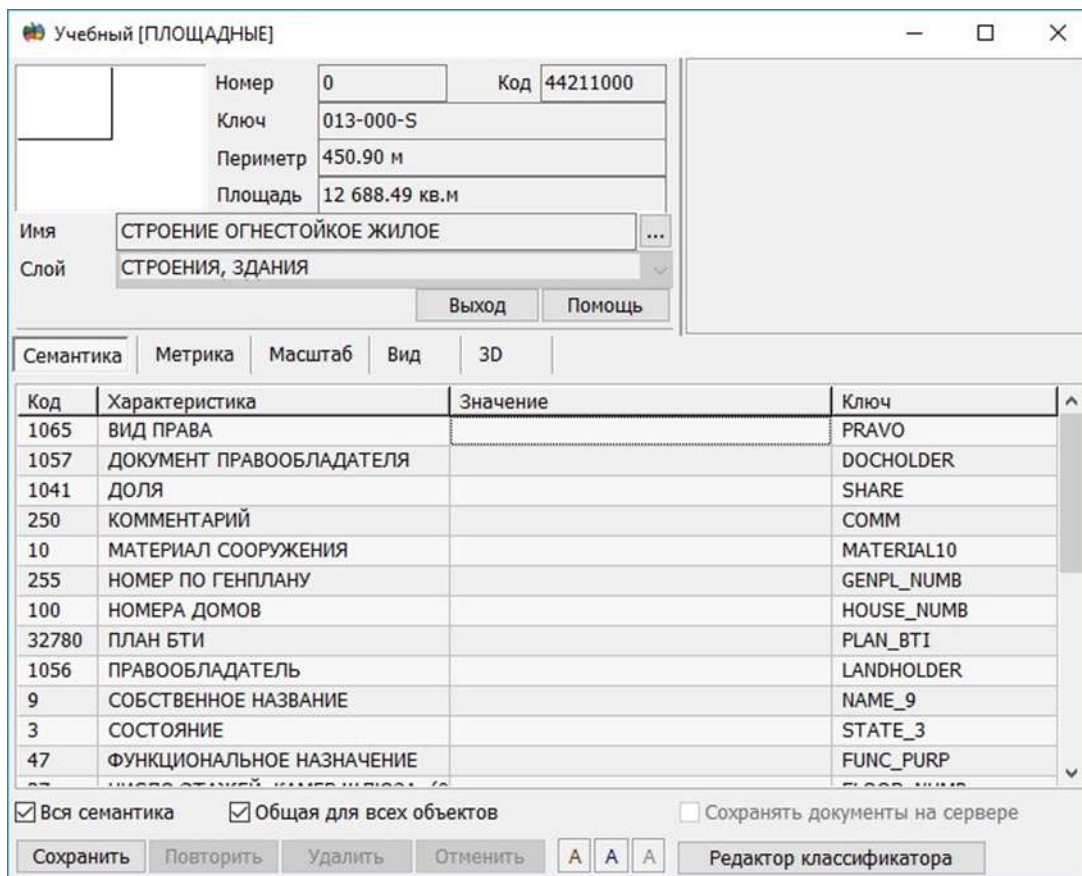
Учебный [ПЛОЩАДНЫЕ]

Номер 0
Код 44211000
Ключ 013-000-S
Периметр 450.90 м
Площадь 12 688.49 кв.м
Имя СТРОЕНИЕ ОГНЕСТОЙКОЕ ЖИЛОЕ ...
Слой СТРОЕНИЯ, ЗДАНИЯ

Выход Помощь

Семантика Метрика Масштаб Вид 3D

| Код | Характеристика | Значение | Ключ |
|---|---|---|---|
| 1065 | ВИД ПРАВА | | PRAVO |
| 1057 | ДОКУМЕНТ ПРАВООБЛАДАТЕЛЯ | | DOCHOLDER |
| 1041 | ДОЛЯ | | SHARE |
| 250 | КОММЕНТАРИЙ | | COMM |
| 10 | МАТЕРИАЛ СООРУЖЕНИЯ | | MATERIAL10 |
| 255 | НОМЕР ПО ГЕНПЛАНУ | | GENPL_NUMB |
| 100 | НОМЕРА ДОМОВ | | HOUSE_NUMB |
| 32780 | ПЛАН БТИ | | PLAN_BTI |
| 1056 | ПРАВООБЛАДАТЕЛЬ | | LANDHOLDER |
| 9 | СОБСТВЕННОЕ НАЗВАНИЕ | | NAME_9 |
| 3 | СОСТОЯНИЕ | | STATE_3 |
| 47 | ФУНКЦИОНАЛЬНОЕ НАЗНАЧЕНИЕ | | FUNC_PURP |
| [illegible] | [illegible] | | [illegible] |

Вся семантика
Общая для всех объектов
Сохранять документы на сервере

Сохранить Повторить Удалить Отменить A A A Редактор классификатора